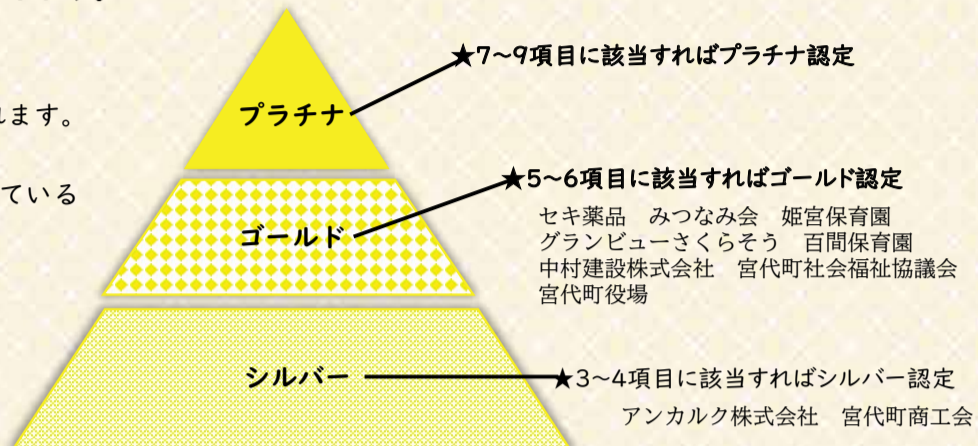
れます。

ている

プラチナ

★7~9項目に該当すればプラチナ認定

ゴールド

★5~6項目に該当すればゴールド認定

セキ薬品　みつなみ会　姫宮保育園
グランビューさくらそう　百間保育園
中村建設株式会社　宮代町社会福祉協議会
宮代町役場

シルバー

★3~4項目に該当すればシルバー認定

アンカルク株式会社　宮代町商工会